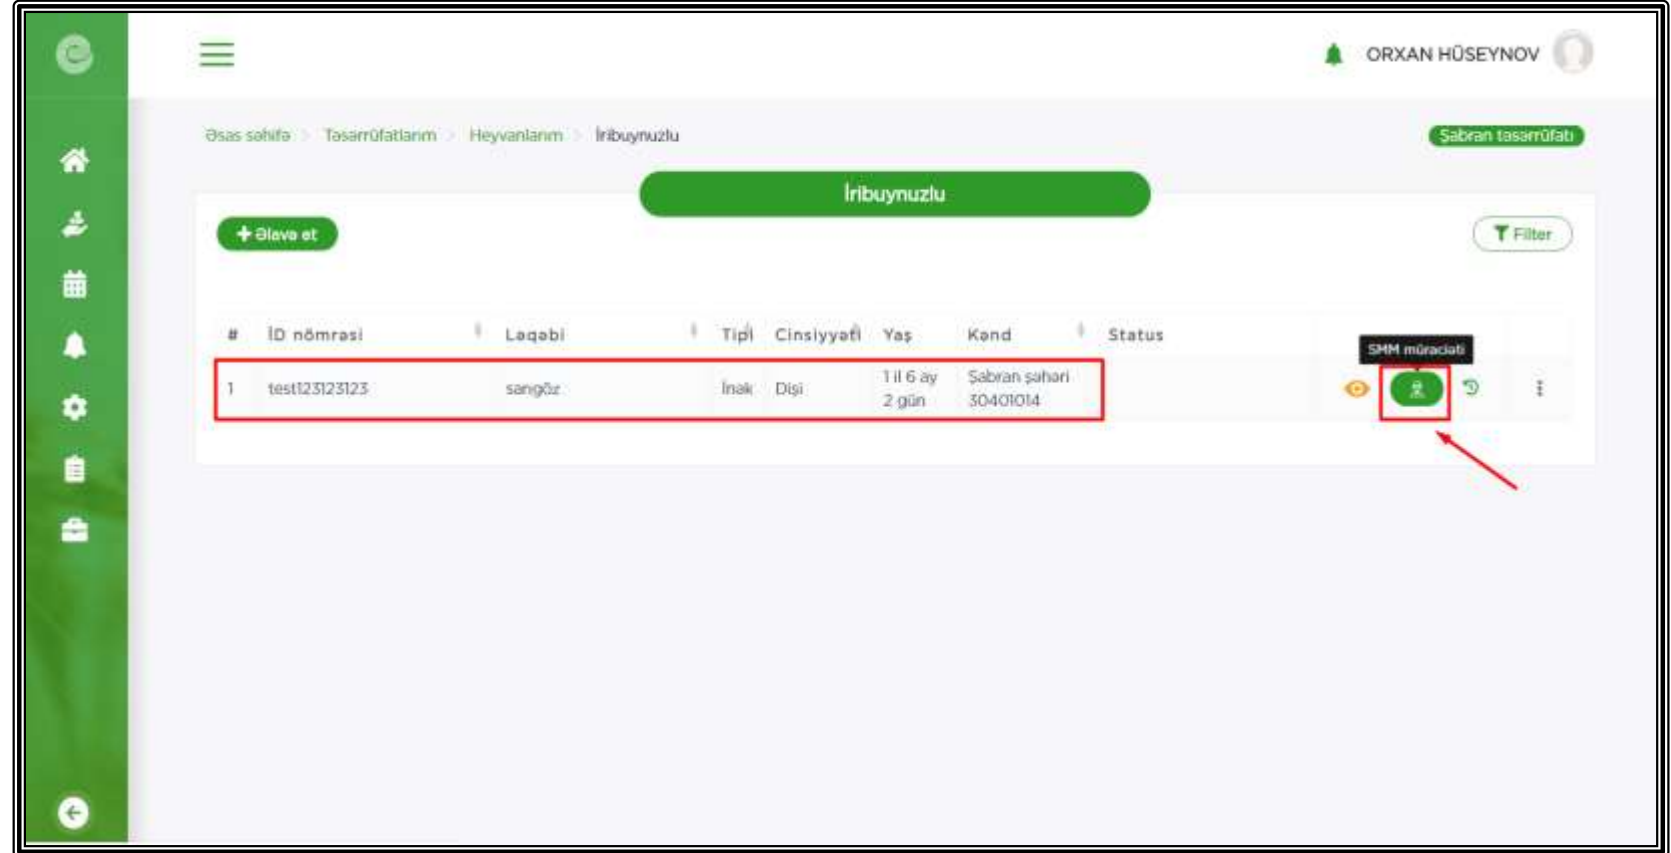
ORXAN HÜSEYNOV

Əsas səhifə > Təsərrüfatlarım > Heyvanlarım > İribuynuzlu

Şabran təsərrüfatı

İribuynuzlu

+ Əlavə et

Filter

| # | İD nömrəsi | Ləqəbi | Tipi | Cinsiyyəti | Yaş | Kənd | Status |
|---|---|---|---|---|---|---|---|
| 1 | test123123123 | sarıgöz | İnək | Dişi | 1 il 6 ay 2 gün | Şabran şəhəri 30401014 | |

SMM müraciəti